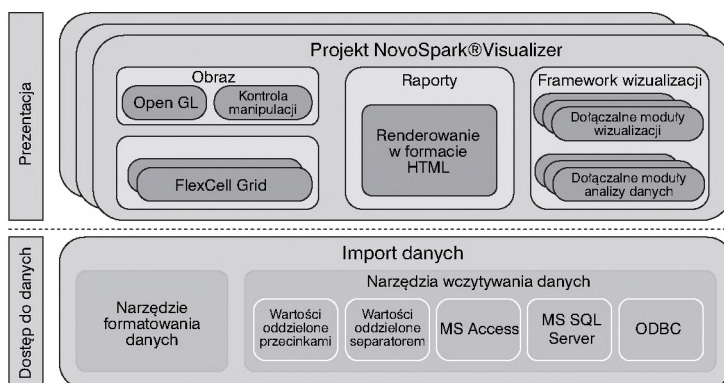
Prezentacja

Projekt NovoSpark®Visualizer

Obraz

Open GL

Kontrola manipulacji

FlexCell Grid

Raporty

Renderowanie w formacie HTML

Framework wizualizacji

Dołączalne moduły wizualizacji

Dołączalne moduły analizy danych

Dostęp do danych

Import danych

Narzędzie formatowania danych

Narzędzia wczytywania danych

Wartości oddzielone przecinkami

Wartości oddzielone separatorem

MS Access

MS SQL Server

ODBC